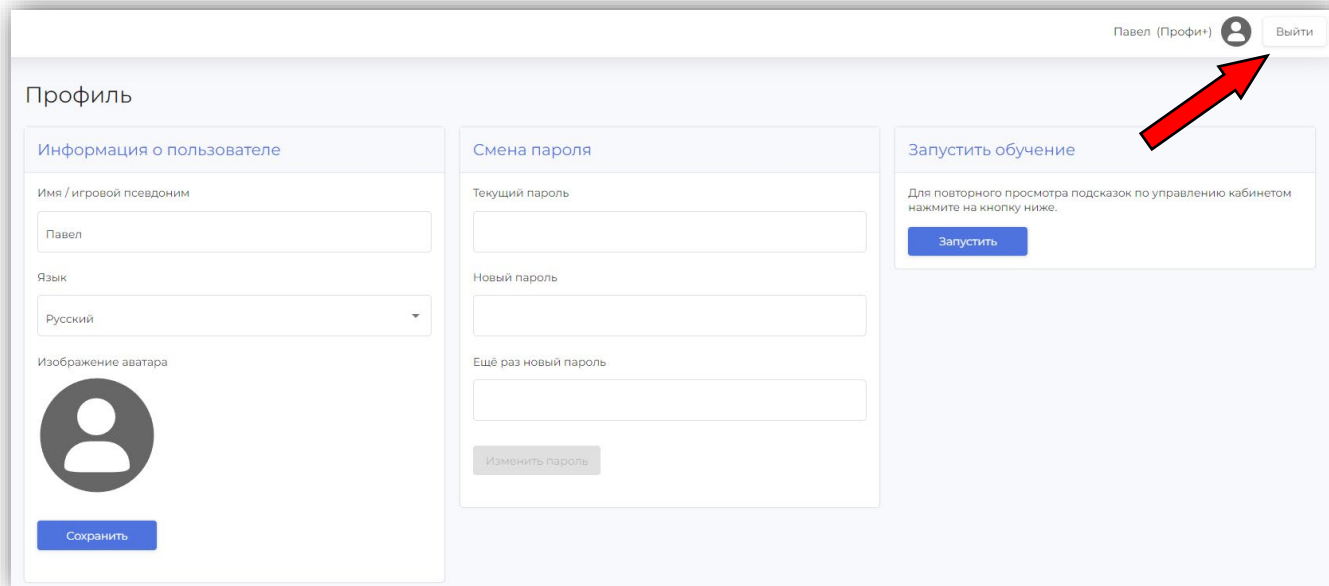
Павел (Профи+) Выйти

Профиль

Информация о пользователе

Имя / игровой псевдоним

Павел

Язык

Русский

Изображение аватара

Сохранить

Смена пароля

Текущий пароль

Новый пароль

Ещё раз новый пароль

Изменить пароль

Запустить обучение

Для повторного просмотра подсказок по управлению кабинетом нажмите на кнопку ниже.

Запустить